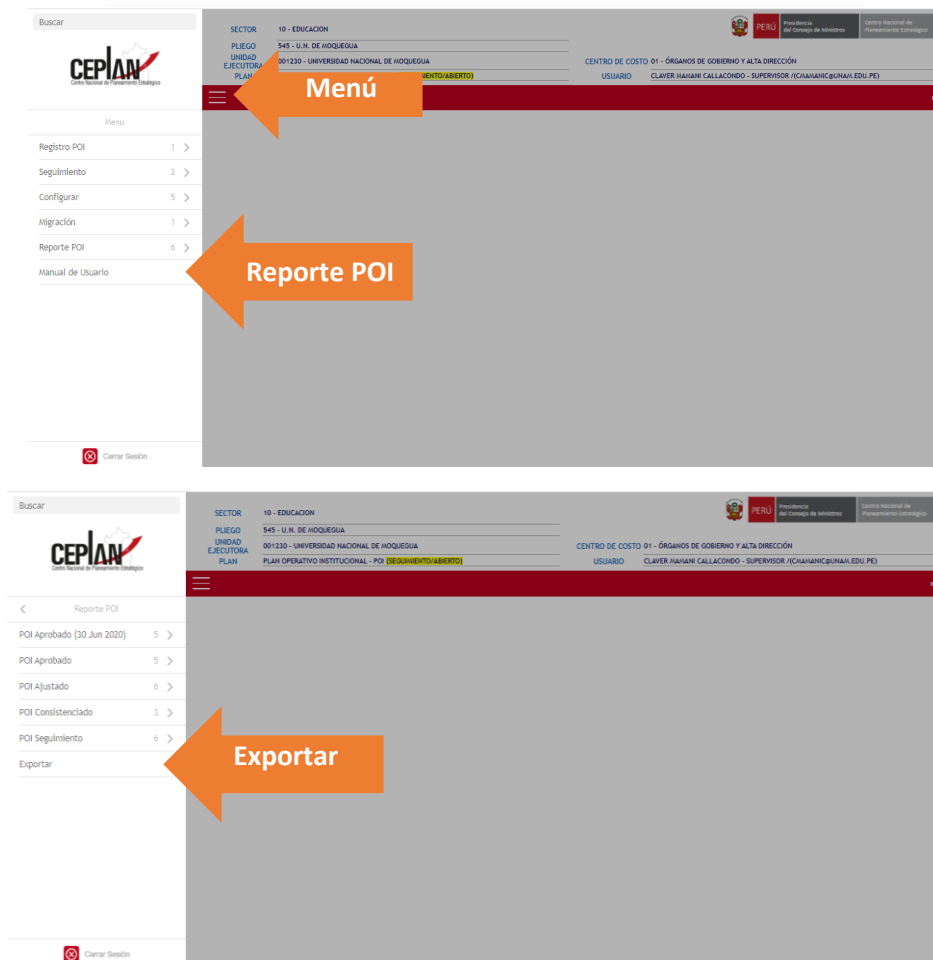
Buscar

CEPLAN
Centro Nacional de Planeamiento Estratégico

SECTOR 10 - EDUCACION
PLIEGO 545 - U.N. DE MOQUEGUA
UNIDAD EJECUTORA 001230 - UNIVERSIDAD NACIONAL DE MOQUEGUA
PLAN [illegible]MIENTO/ABIERTO)

PERÚ Presidencia del Consejo de Ministros
Centro Nacional de Planeamiento Estratégico

CENTRO DE COSTO 01 - ÓRGANOS DE GOBIERNO Y ALTA DIRECCIÓN
USUARIO CLAVER MAMANI CALLACONDO - SUPERVISOR /(CMAMANIC@UNAM.EDU.PE)

Menú

Menu
Registro POI 1
Seguimiento 2
Configurar 5
Migración 1
Reporte POI 6
Manual de Usuario

Reporte POI

Cerrar Sesión

Buscar

CEPLAN
Centro Nacional de Planeamiento Estratégico

SECTOR 10 - EDUCACION
PLIEGO 545 - U.N. DE MOQUEGUA
UNIDAD EJECUTORA 001230 - UNIVERSIDAD NACIONAL DE MOQUEGUA
PLAN PLAN OPERATIVO INSTITUCIONAL - POI (SEGUIMIENTO/ABIERTO)

PERÚ Presidencia del Consejo de Ministros
Centro Nacional de Planeamiento Estratégico

CENTRO DE COSTO 01 - ÓRGANOS DE GOBIERNO Y ALTA DIRECCIÓN
USUARIO CLAVER MAMANI CALLACONDO - SUPERVISOR /(CMAMANIC@UNAM.EDU.PE)

Reporte POI
POI Aprobado (30 Jun 2020) 5
POI Aprobado 5
POI Ajustado 6
POI Consistenciado 3
POI Seguimiento 6
Exportar

Exportar

Cerrar Sesión